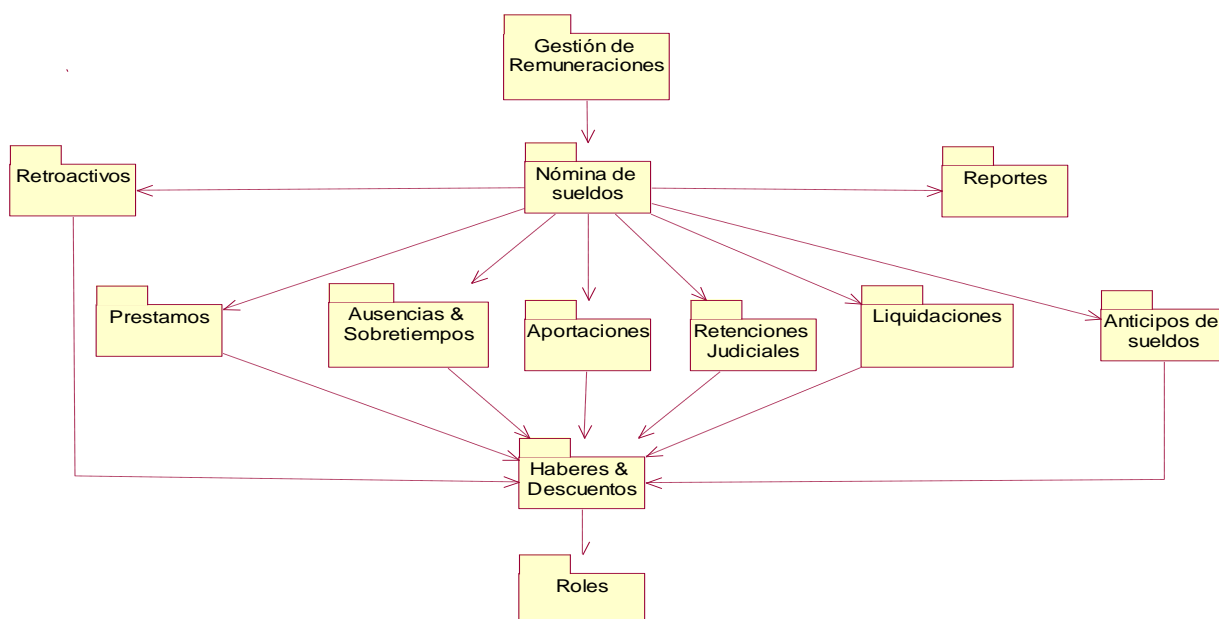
Gestión de Remuneraciones

Retroactivos

Nómina de sueldos

Reportes

Prestamos

Ausencias & Sobretiempos

Aportaciones

Retenciones Judiciales

Liquidaciones

Anticipos de sueldos

Haberes & Descuentos

Roles